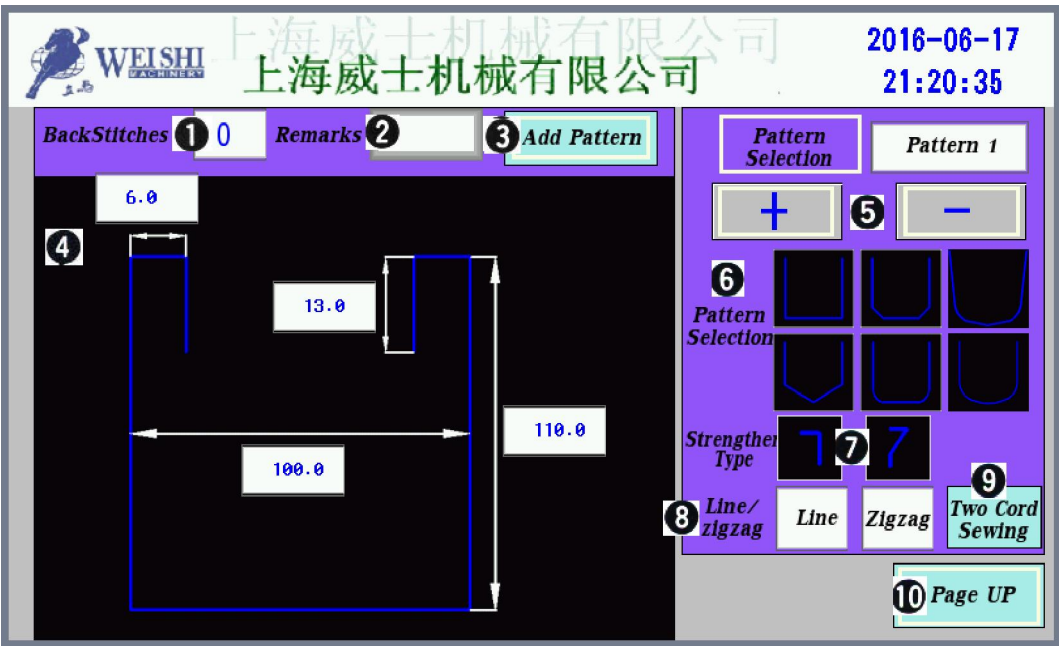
WEISHI MACHINERY 上海威士机械有限公司 上海威士机械有限公司

2016-06-17
21:20:35

BackStitches ❶ 0 Remarks ❷ ❸ Add Pattern

6.0

❹

13.0

110.0

100.0

Pattern Selection Pattern 1

+ ❺ −

❻ Pattern Selection

Strengthen Type ❼

❾

❽ Line/ zigzag Line Zigzag Two Cord Sewing

❿ Page UP